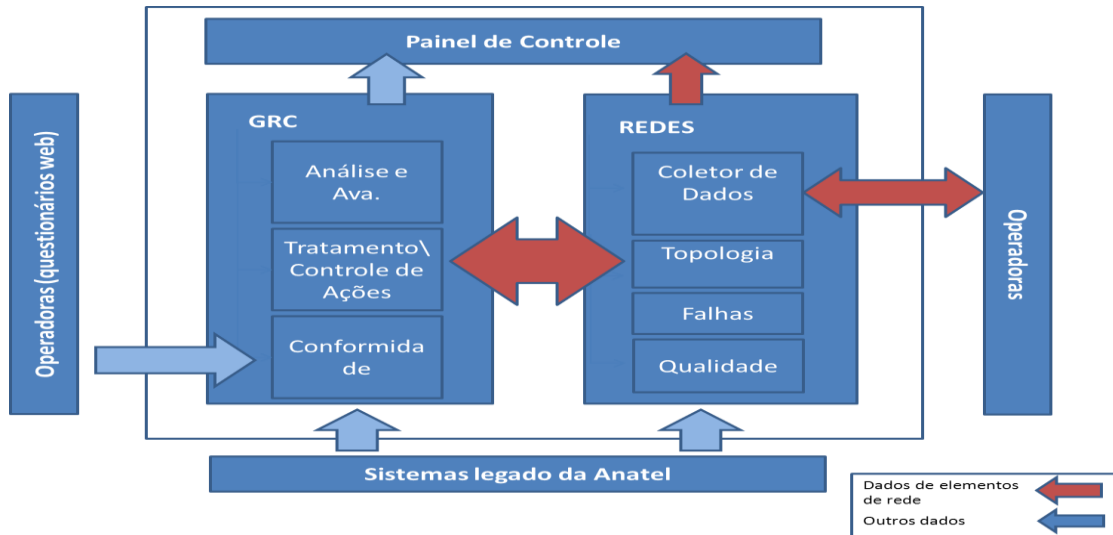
Painel de Controle

Operadoras (questionários web)

GRC

Análise e Ava.

Tratamento\ Controle de Ações

Conformidade

REDES

Coletor de Dados

Topologia

Falhas

Qualidade

Operadoras

Sistemas legado da Anatel

Dados de elementos de rede

Outros dados